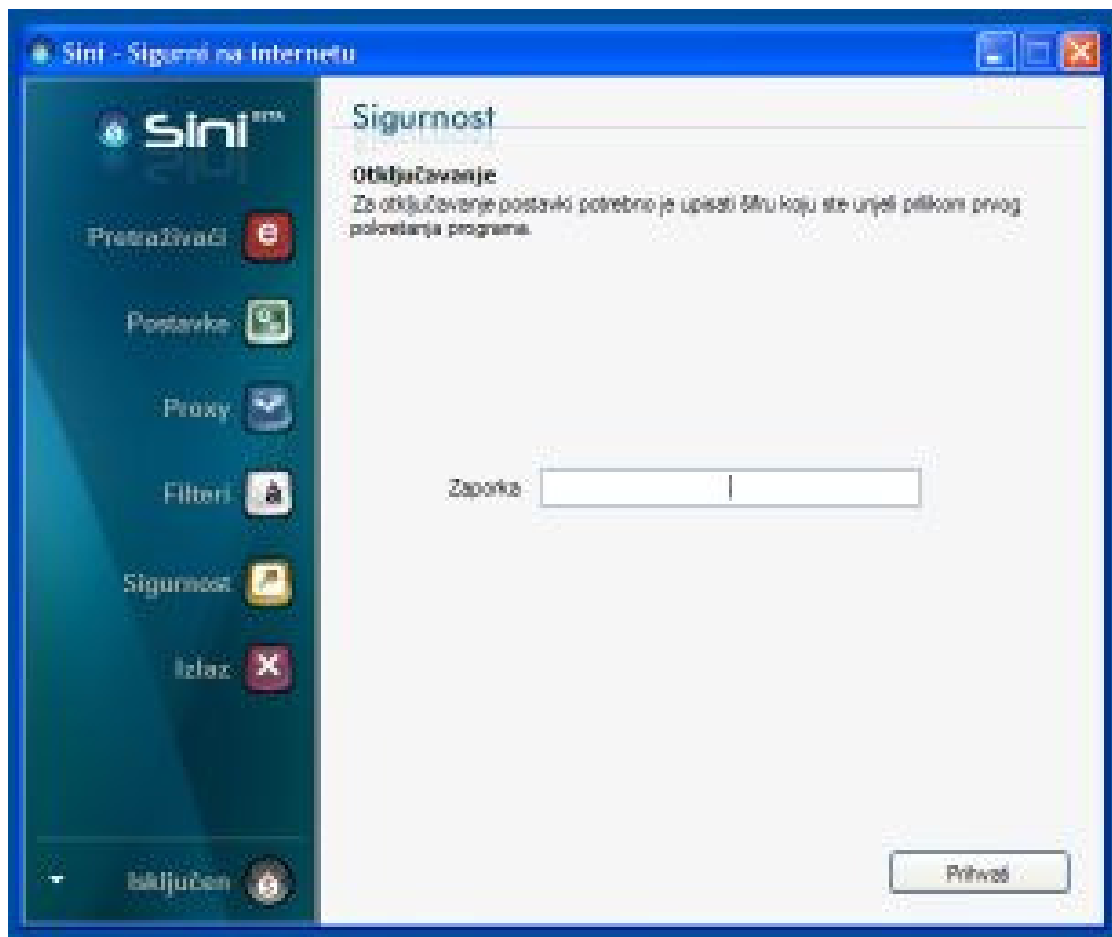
Sini - Sigurni na Internetu

Sini BETA

Pretraživači

Postavke

Proxy

Filteri

Sigurnost

Izlaz

Isključen

Sigurnost

Otključavanje
Za otključavanje postavki potrebno je upisati šifru koju ste unijeli prilikom prvog pokretanja programa.

Zaporka

Prihvati